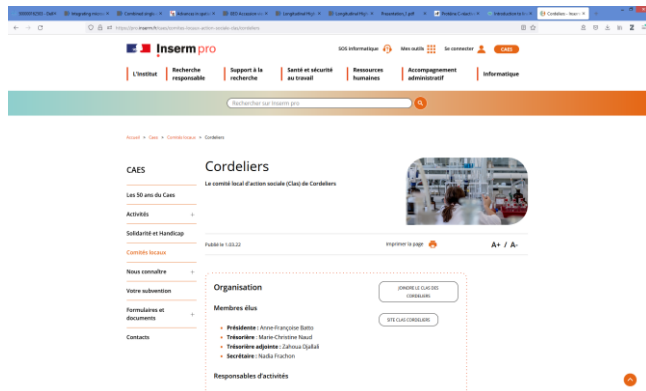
Inserm pro

SOS informatique   Mes outils   Se connecter   CAES

L'institut   Recherche responsable   Support à la recherche   Santé et sécurité au travail   Ressources humaines   Accompagnement administratif   Informatique

Rechercher sur Inserm pro

Accueil > Caes > Comités locaux > Cordeliers

CAES

Les 50 ans du Caes

Activités

Solidarité et Handicap

Comités locaux

Nous consulter

Votre subvention

Formulaires et documents

Contacts

Cordeliers

Le comité local d'action sociale (Clas) de Cordeliers

Publié le 1.03.22

Imprimer la page

A+ / A-

Organisation

JOINDRE LE CLAS DES CORDELIERS

SITE CLAS CORDELIERS

Membres élus

Présidente : Anne-Françoise Batto

Trésorière : Marie-Christine Naud

Trésorière adjointe : Zahoua Djallali

Secrétaire : Nadia Frachon

Responsables d'activités